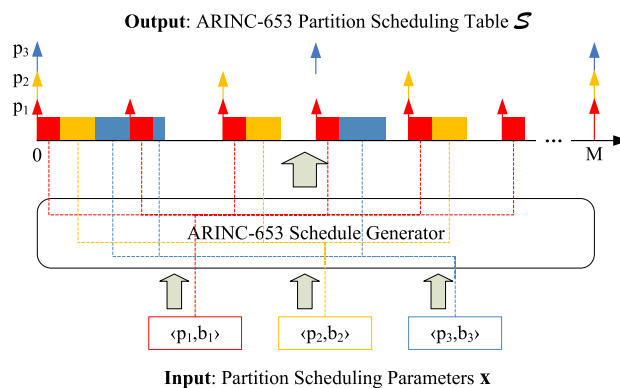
**Output**: ARINC-653 Partition Scheduling Table $\mathcal{S}$

$p_3$

$p_2$

$p_1$

0

...

M

ARINC-653 Schedule Generator

$\langle p_1, b_1 \rangle$

$\langle p_2, b_2 \rangle$

$\langle p_3, b_3 \rangle$

**Input**: Partition Scheduling Parameters $\mathbf{x}$